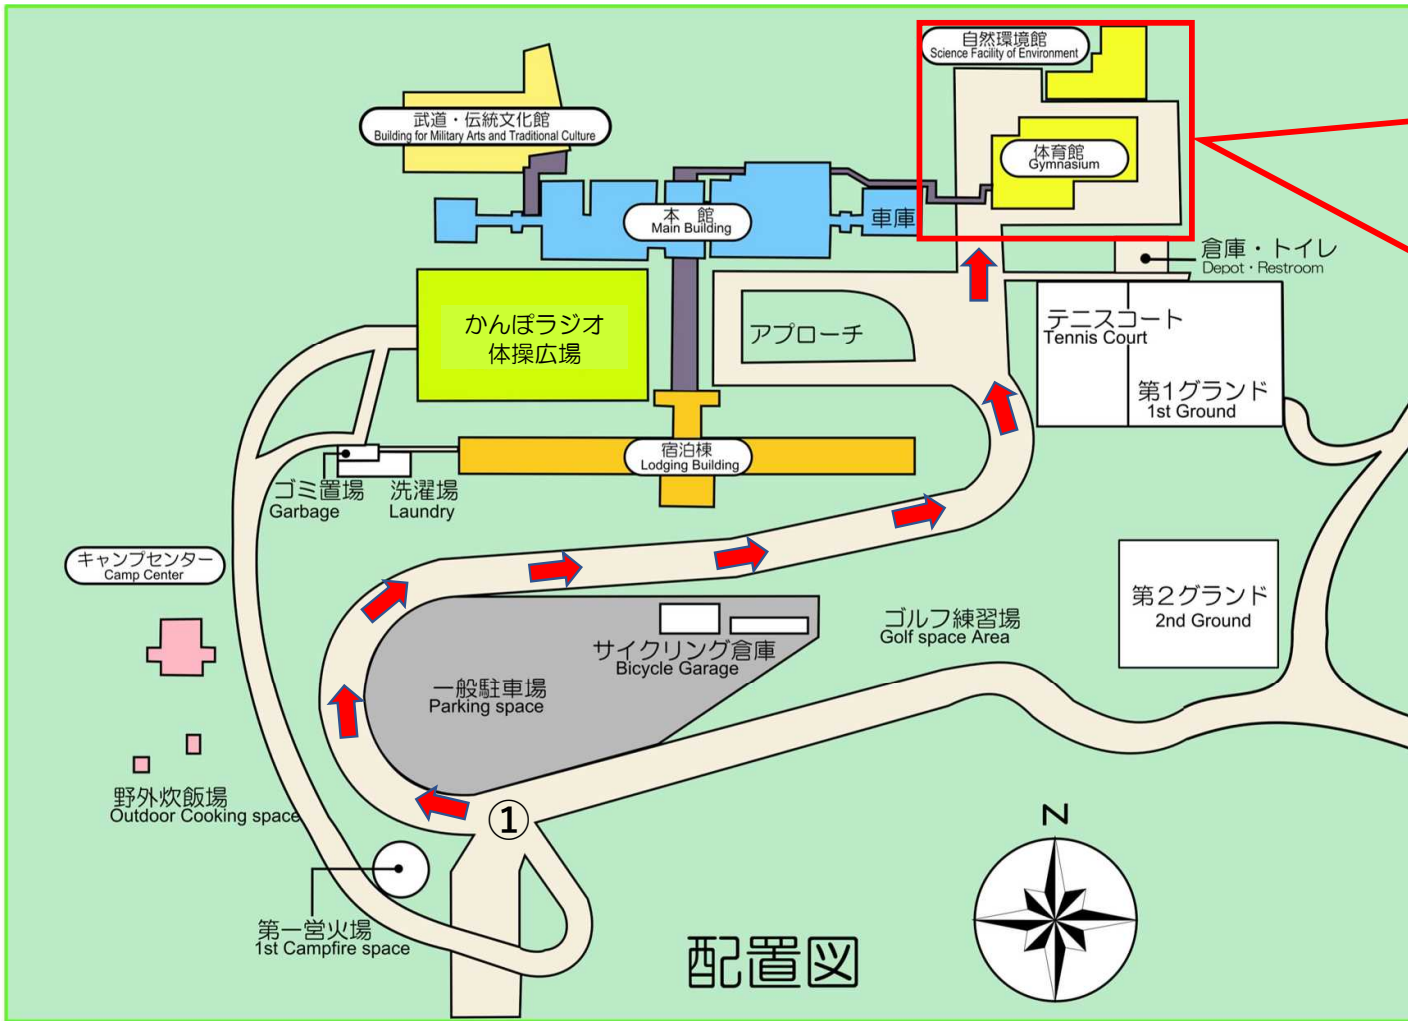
自然環境館
Science Facility of Environment

武道・伝統文化館
Building for Military Arts and Traditional Culture

体育館
Gymnasium

本館
Main Building

車庫

倉庫・トイレ
Depot・Restroom

かんぽラジオ体操広場

アプローチ

テニスコート
Tennis Court

第1グランド
1st Ground

宿泊棟
Lodging Building

ゴミ置場
Garbage

洗濯場
Laundry

キャンプセンター
Camp Center

サイクリング倉庫
Bicycle Garage

ゴルフ練習場
Golf space Area

第2グランド
2nd Ground

一般駐車場
Parking space

野外炊飯場
Outdoor Cooking space

①

N

第一営火場
1st Campfire space

配置図